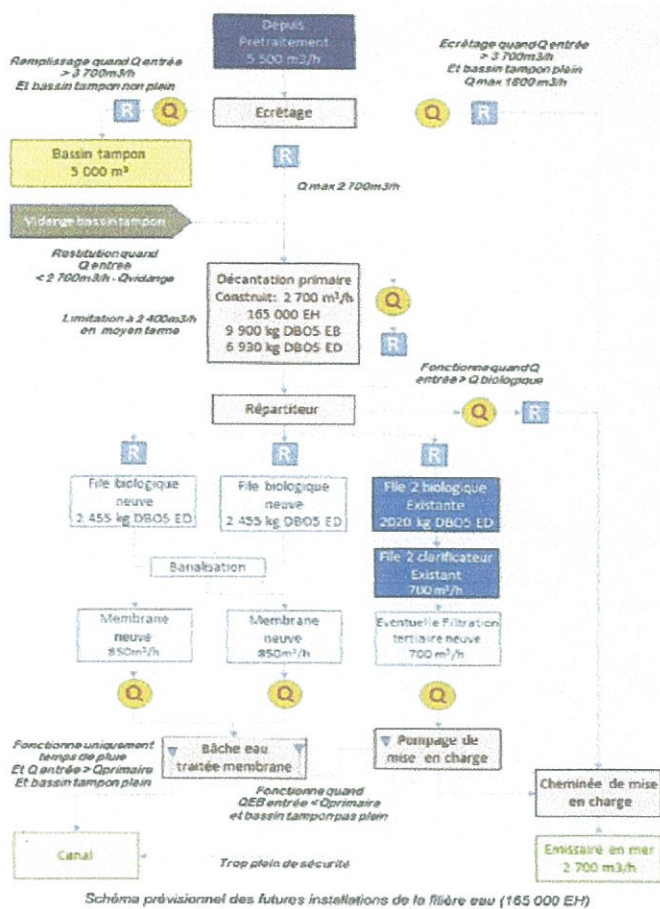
Depuis Prétraitement 5 500 m3/h

Remplissage quand Q entrée > 3 700m3/h Et bassin tampon non plein

Ecrêtage quand Q entrée > 3 700m3/h Et bassin tampon plein Q max 1800 m3/h

R

Q

Ecrêtage

Q

R

Bassin tampon 5 000 m³

R

Q max 2 700m3/h

Vidange bassin tampon

Restitution quand Q entrée < 2 700m3/h - Qvidange

Décantation primaire
Construit : 2 700 m³/h
165 000 EH
9 900 kg DBO5 EB
6 930 kg DBO5 ED

Q

Limitation à 2 400m3/h en moyen terme

R

Fonctionne quand Q entrée > Q biologique

Répartiteur

Q

R

R

R

R

File biologique neuve 2 455 kg DBO5 ED

File biologique neuve 2 455 kg DBO5 ED

File 2 biologique Existante 2020 kg DBO5 ED

File 2 clarificateur Existant 700 m³/h

Banalisation

Membrane neuve 850m³/h

Membrane neuve 850m³/h

Eventuelle Filtration tertiaire neuve 700 m³/h

Q

Q

Q

Fonctionne uniquement temps de pluie Et Q entrée > Qprimaire Et bassin tampon plein

Bâche eau traitée membrane

Pompage de mise en charge

Fonctionne quand QEB entrée < Qprimaire et bassin tampon pas plein

Cheminée de mise en charge

Canal

Trop plein de sécurité

Emissaire en mer 2 700 m3/h

Schéma prévisionnel des futures installations de la filière eau (165 000 EH)